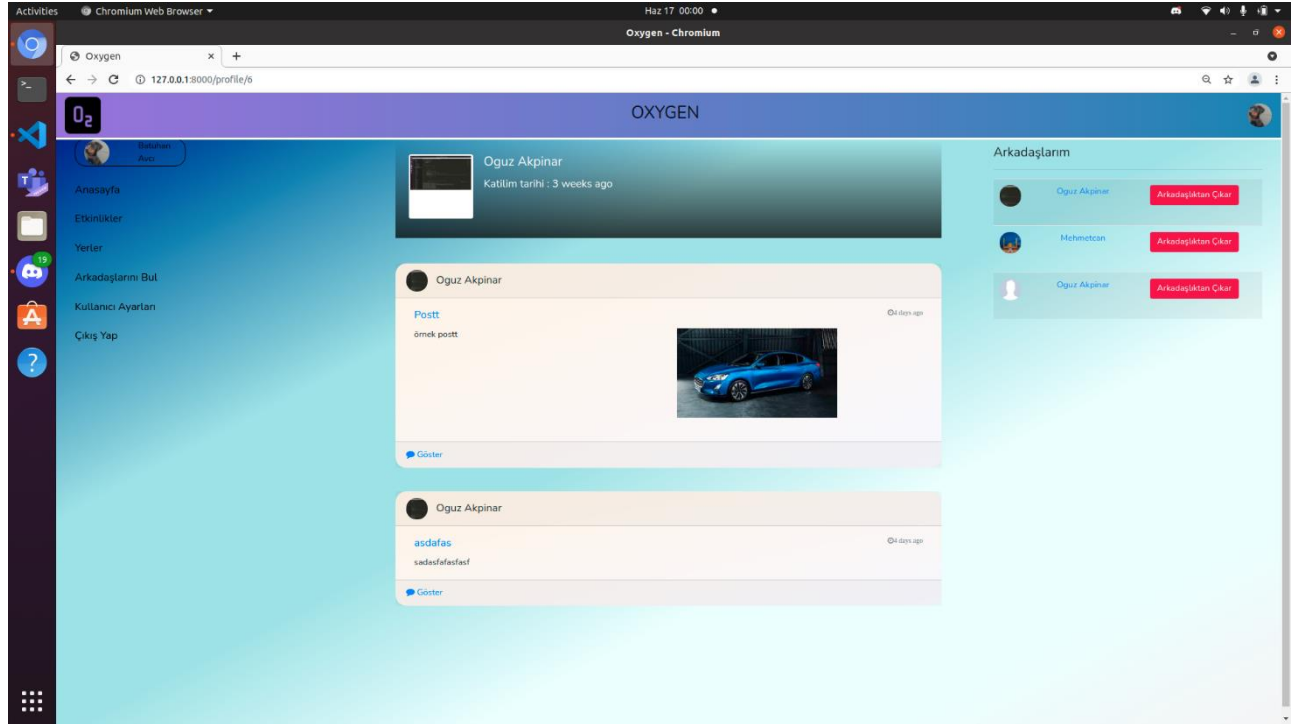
Activities Chromium Web Browser ▾ Haz 17 00:00 ●

Oxygen - Chromium

Oxygen ×  +

127.0.0.1:8000/profile/6

$0_2$

OXYGEN

Batuhan Avcı

Anasayfa

Etkinlikler

Yerler

Arkadaşlarını Bul

Kullanıcı Ayarları

Çıkış Yap

Oguz Akpinar

Katilim tarihi : 3 weeks ago

Oguz Akpinar

Postt

4 days ago

örnek postt

Göster

Oguz Akpinar

asdafas

4 days ago

sadasfafasfasf

Göster

Arkadaşlarım

Oguz Akpinar

Arkadaşlıktan Çıkar

Mehmetcan

Arkadaşlıktan Çıkar

Oguz Akpinar

Arkadaşlıktan Çıkar

19